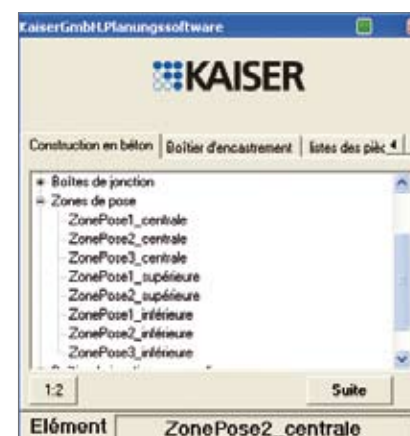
KaiserGmbH.Planungssoftware

KAISER

Construction en béton | Boîtier d'encastrement | listes des pièc

Boîtes de jonction
Zones de pose
ZonePose1_centrale
ZonePose2_centrale
ZonePose3_centrale
ZonePose1_supérieure
ZonePose2_supérieure
ZonePose1_inférieure
ZonePose2_inférieure
ZonePose3_inférieure
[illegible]

1:2
Suite

Elément
ZonePose2_centrale